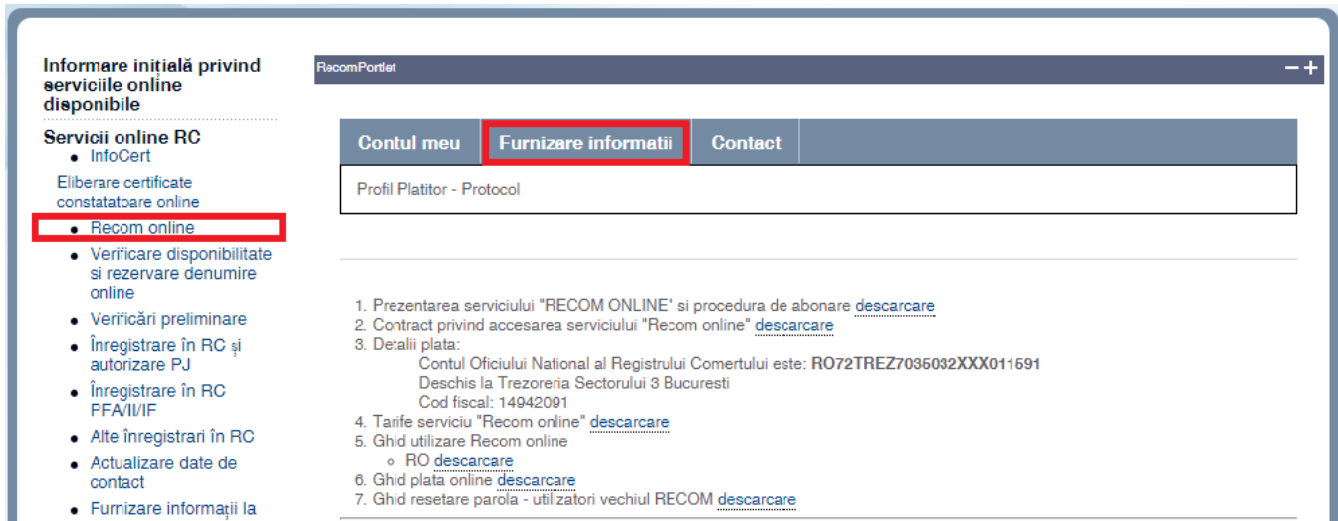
Informare inițială privind serviciile online disponibile

Servicii online RC
- InfoCert

Eliberare certificate constatatoare online
- Recom online
- Verificare disponibilitate si rezervare denumire online
- Verificări preliminare
- Înregistrare în RC și autorizare PJ
- Înregistrare în RC FFA/II/IF
- Alte înregistrari în RC
- Actualizare date de contact
- Furnizare informații la

RecomPortlet

−+

Contul meu | Furnizare informatii | Contact

Profil Platitor - Protocol

1. Prezentarea serviciului "RECOM ONLINE" si procedura de abonare descarcare
2. Contract privind accesarea serviciului "Recom online" descarcare
3. Detalii plata:
Contul Oficiului National al Registrului Comertului este: RO72TREZ7035032XXX011591
Deschis la Trezoreria Sectorului 3 Bucuresti
Cod fiscal: 14942091
4. Tarife serviciu "Recom online" descarcare
5. Ghid utilizare Recom online
◦ RO descarcare
6. Ghid plata online descarcare
7. Ghid resetare parola - utilizatori vechiul RECOM descarcare